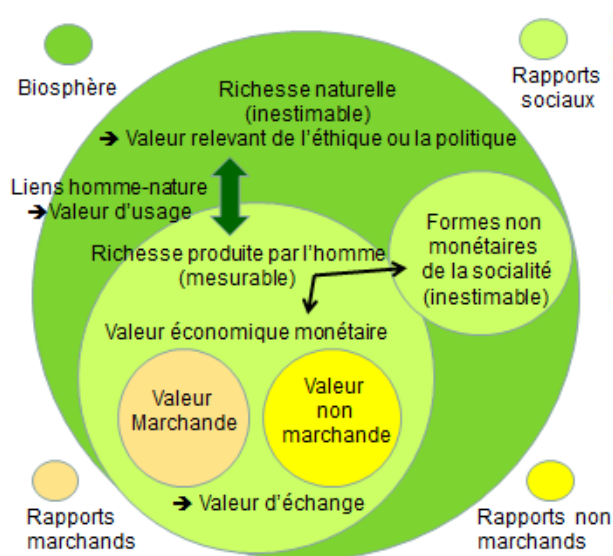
Biosphère

Rapports sociaux

Richesse naturelle (inestimable)
➔ Valeur relevant de l'éthique ou la politique

Liens homme-nature
➔Valeur d'usage

Richesse produite par l'homme (mesurable)

Formes non monétaires de la socialité (inestimable)

Valeur économique monétaire

Valeur Marchande

Valeur non marchande

➔ Valeur d'échange

Rapports marchands

Rapports non marchands